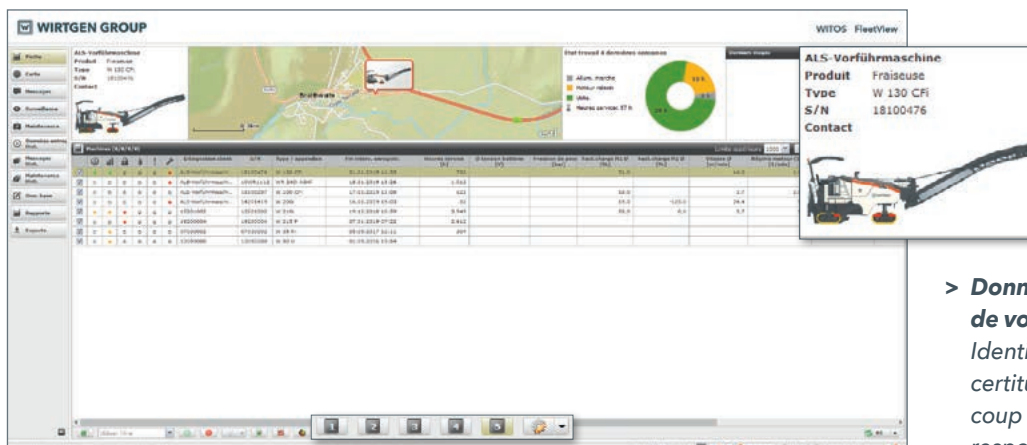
WIRTGEN GROUP

WITOS FleetView

Poste
Carte
Messages
Surveillance
Maintenance
Données entreprise
Messages Mob.
Maintenance Mob.
Doc. base
Rapports
Exports

ALS-Vorführmaschine
Produit Fraiseuse
Type W 130 CFi
S/N 18100476
Contact

Etat travail 4 dernières semaines
Allum. marche
Moteur ralenti
Utile
Heures service: 57 h

Machines (8/8/8/8)

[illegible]

ALS-Vorführmaschine
Produit Fraiseuse
Type W 130 CFi
S/N 18100476
Contact

> Donn
de vo
Identi
certitu
coup
respo